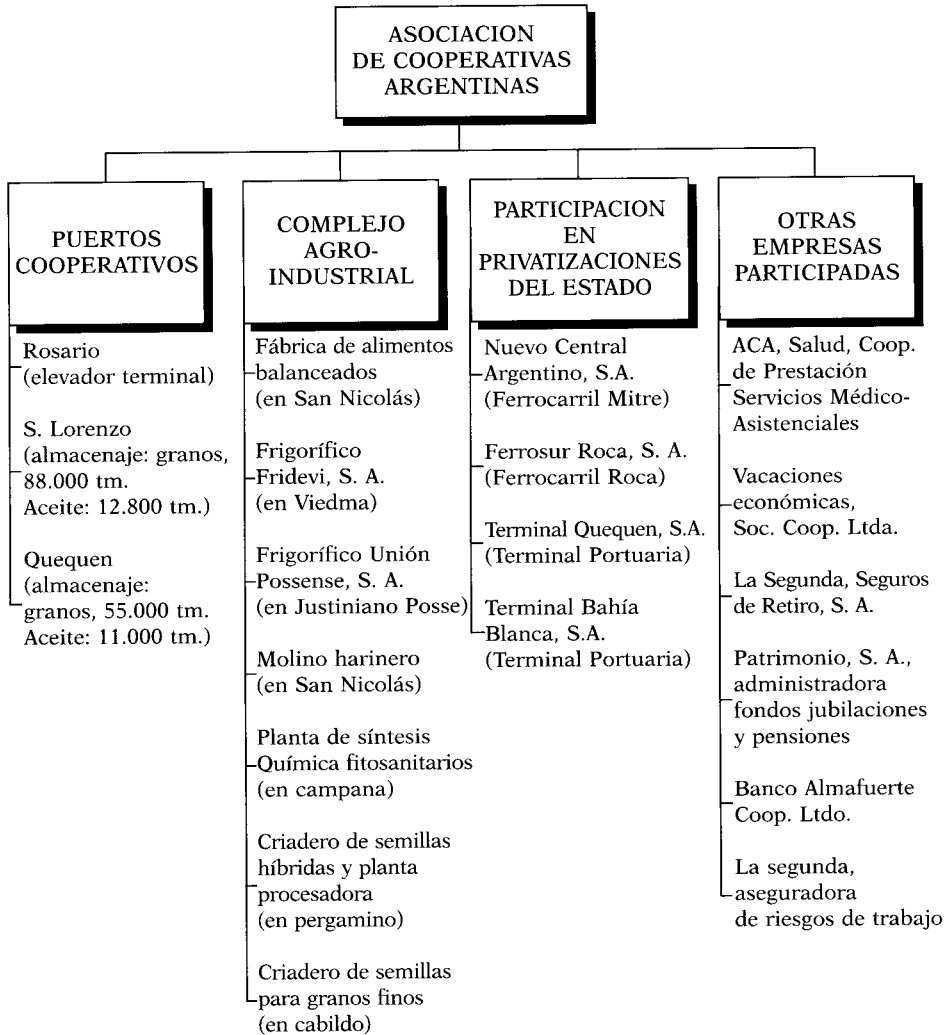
ASOCIACION DE COOPERATIVAS ARGENTINAS

PUERTOS COOPERATIVOS

Rosario (elevador terminal)

S. Lorenzo (almacenaje: granos, 88.000 tm. Aceite: 12.800 tm.)

Quequen (almacenaje: granos, 55.000 tm. Aceite: 11.000 tm.)

COMPLEJO AGRO-INDUSTRIAL

Fábrica de alimentos balanceados (en San Nicolás)

Frigorífico Fridevi, S. A. (en Viedma)

Frigorífico Unión Possense, S. A. (en Justiniano Posse)

Molino harinero (en San Nicolás)

Planta de síntesis Química fitosanitarios (en campana)

Criadero de semillas híbridas y planta procesadora (en pergamino)

Criadero de semillas para granos finos (en cabildo)

PARTICIPACION EN PRIVATIZACIONES DEL ESTADO

Nuevo Central Argentino, S.A. (Ferrocarril Mitre)

Ferrosur Roca, S. A. (Ferrocarril Roca)

Terminal Quequen, S.A. (Terminal Portuaria)

Terminal Bahía Blanca, S.A. (Terminal Portuaria)

OTRAS EMPRESAS PARTICIPADAS

ACA, Salud, Coop. de Prestación Servicios Médico-Asistenciales

Vacaciones económicas, Soc. Coop. Ltda.

La Segunda, Seguros de Retiro, S. A.

Patrimonio, S. A., administradora fondos jubilaciones y pensiones

Banco Almafuerte Coop. Ltdo.

La segunda, aseguradora de riesgos de trabajo